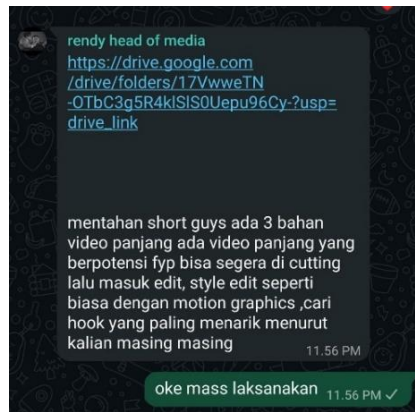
rendy head of media
https://drive.google.com/drive/folders/17VwweTN-OTbC3g5R4klSlS0Uepu96Cy-?usp=drive_link

mentahan short guys ada 3 bahan video panjang ada video panjang yang berpotensi fyp bisa segera di cutting lalu masuk edit, style edit seperti biasa dengan motion graphics ,cari hook yang paling menarik menurut kalian masing masing 11.56 PM

oke mass laksanakan 11.56 PM ✓